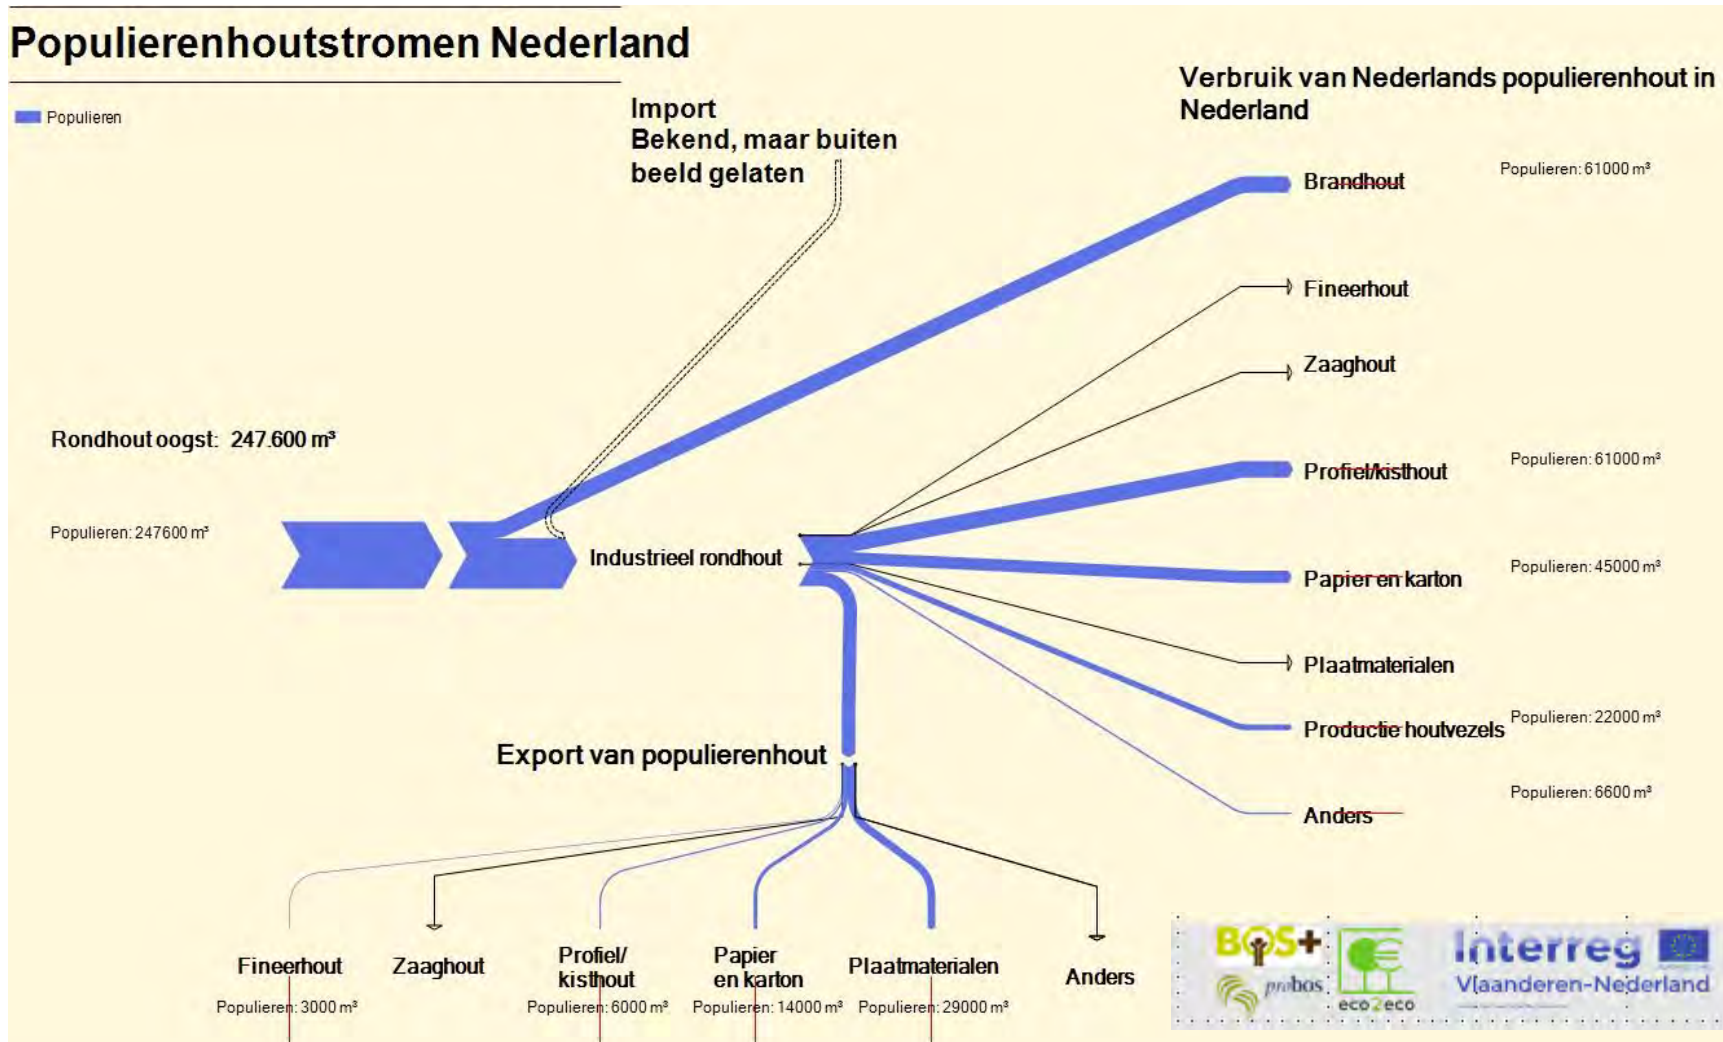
Populierenhoutstromen Nederland

Populieren

Import
Bekend, maar buiten beeld gelaten

Verbruik van Nederlands populierenhout in Nederland

Brandhout
Populieren: 61000 m³

Fineerhout

Zaaghout

Rondhout oogst: 247.600 m³

Profiel/kisthout
Populieren: 61000 m³

Populieren: 247600 m³

Industrieel rondhout

Papier en karton
Populieren: 45000 m³

Plaatmaterialen

Productie houtvezels
Populieren: 22000 m³

Export van populierenhout

Populieren: 6600 m³
Anders

Fineerhout
Populieren: 3000 m³

Zaaghout

Profiel/ kisthout
Populieren: 6000 m³

Papier en karton
Populieren: 14000 m³

Plaatmaterialen
Populieren: 29000 m³

Anders

BOS+
probos
eco2eco
Interreg
Vlaanderen-Nederland